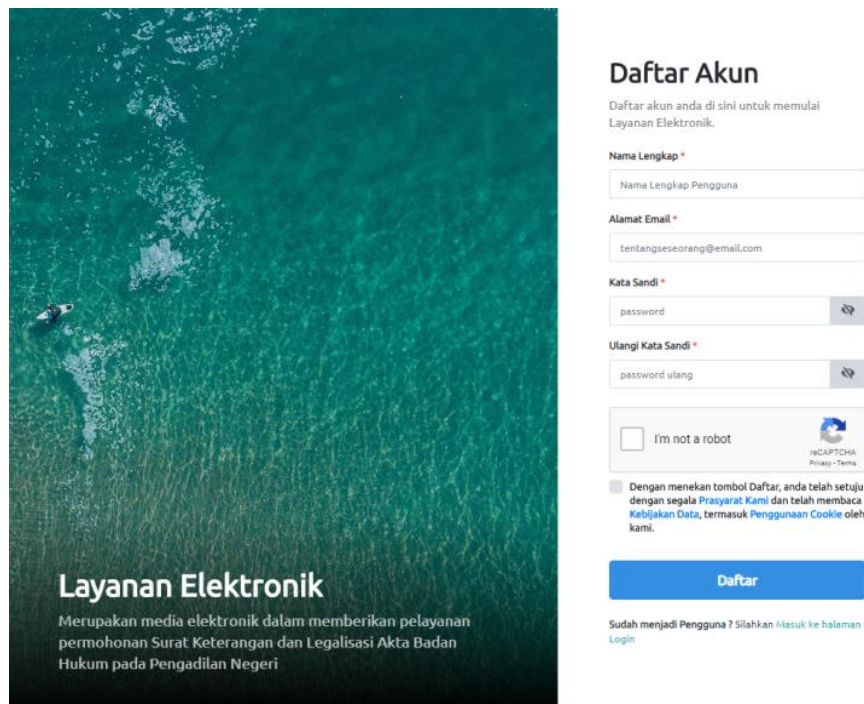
Layanan Elektronik

Merupakan media elektronik dalam memberikan pelayanan permohonan Surat Keterangan dan Legalisasi Akta Badan Hukum pada Pengadilan Negeri

Daftar Akun

Daftar akun anda di sini untuk memulai Layanan Elektronik.

Nama Lengkap *

Nama Lengkap Pengguna

Alamat Email *

tentangseseorang@email.com

Kata Sandi *

password

Ulangi Kata Sandi *

password ulang

I'm not a robot

reCAPTCHA
Privacy - Terms

Dengan menekan tombol Daftar, anda telah setuju dengan segala Prasyarat Kami dan telah membaca Kebijakan Data, termasuk Penggunaan Cookie oleh kami.

Daftar

Sudah menjadi Pengguna ? Silahkan Masuk ke halaman Login